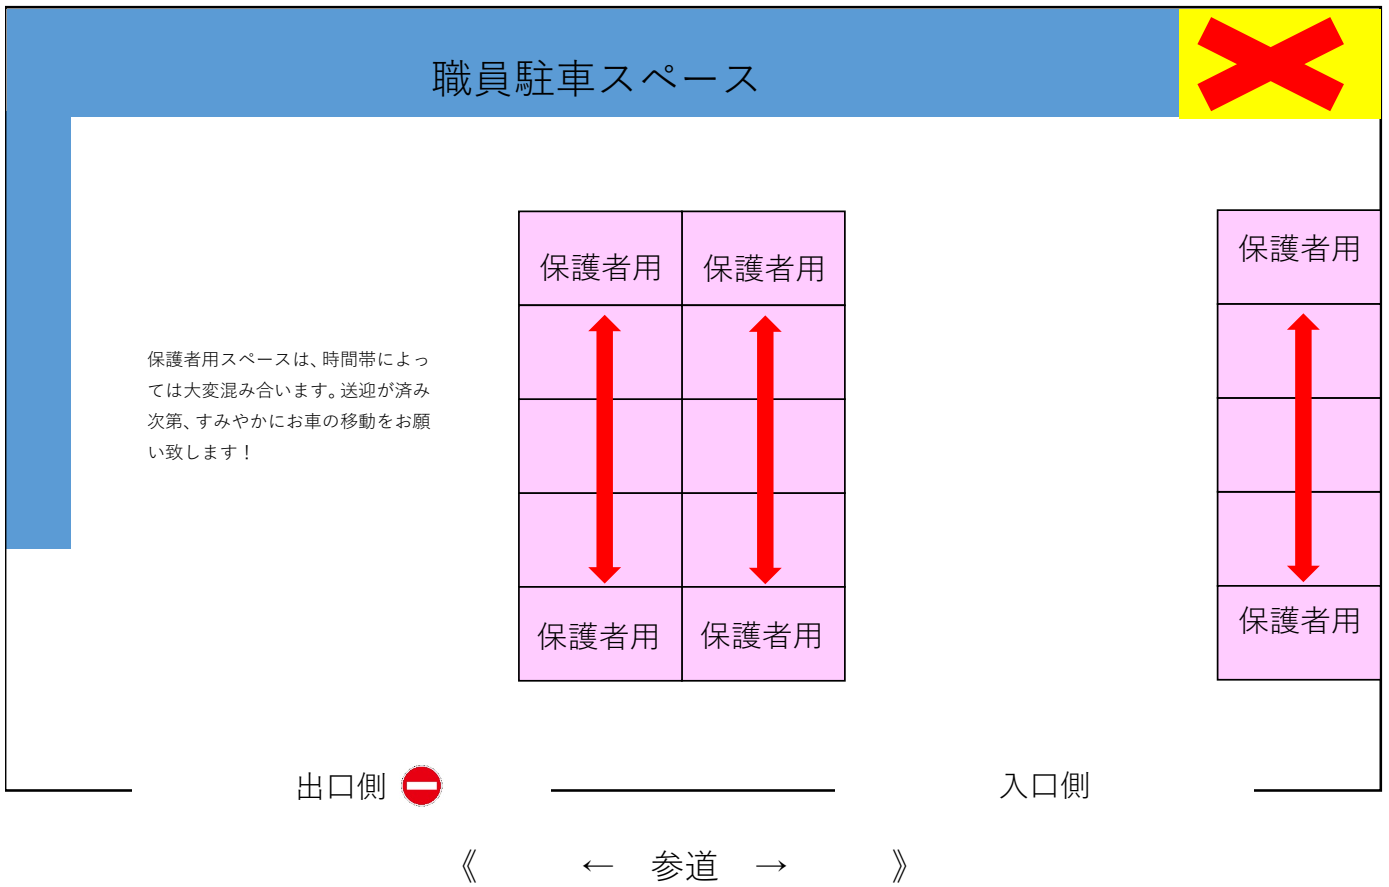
職員駐車スペース

保護者用 保護者用

保護者用

保護者用スペースは、時間帯によっては大変混み合います。送迎が済み次第、すみやかにお車の移動をお願い致します！

保護者用 保護者用

保護者用

出口側

入口側

《 ← 参道 → 》